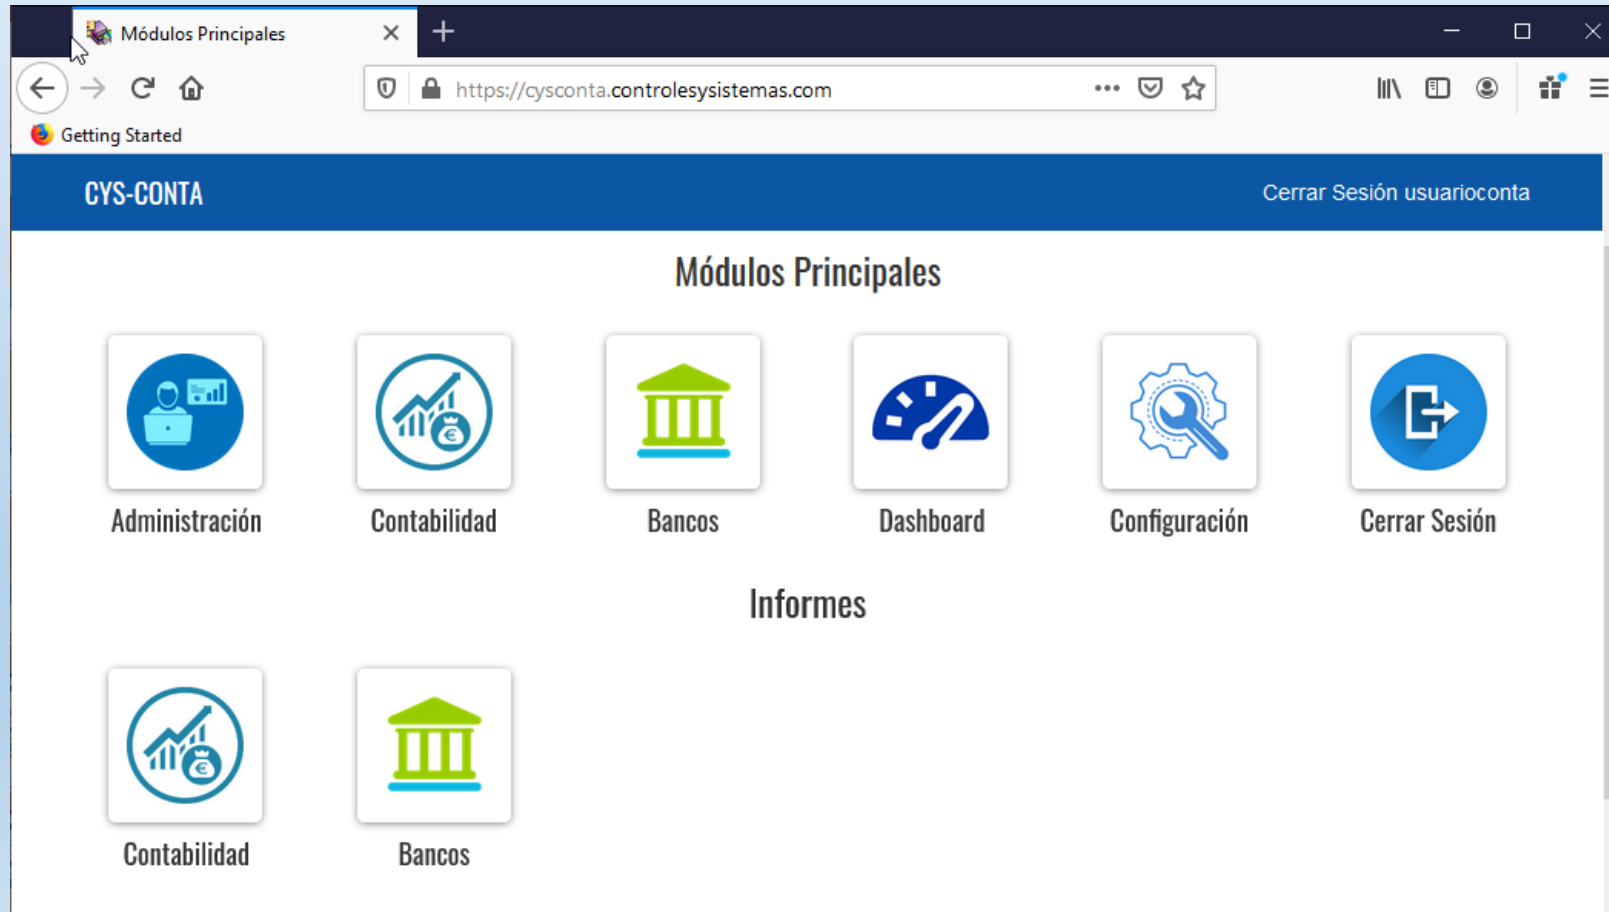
Módulos Principales

https://cysconta.controlesysistemas.com

Getting Started

CYS-CONTA

Cerrar Sesión usuarioconta

Módulos Principales

Administración

Contabilidad

Bancos

Dashboard

Configuración

Cerrar Sesión

Informes

Contabilidad

Bancos